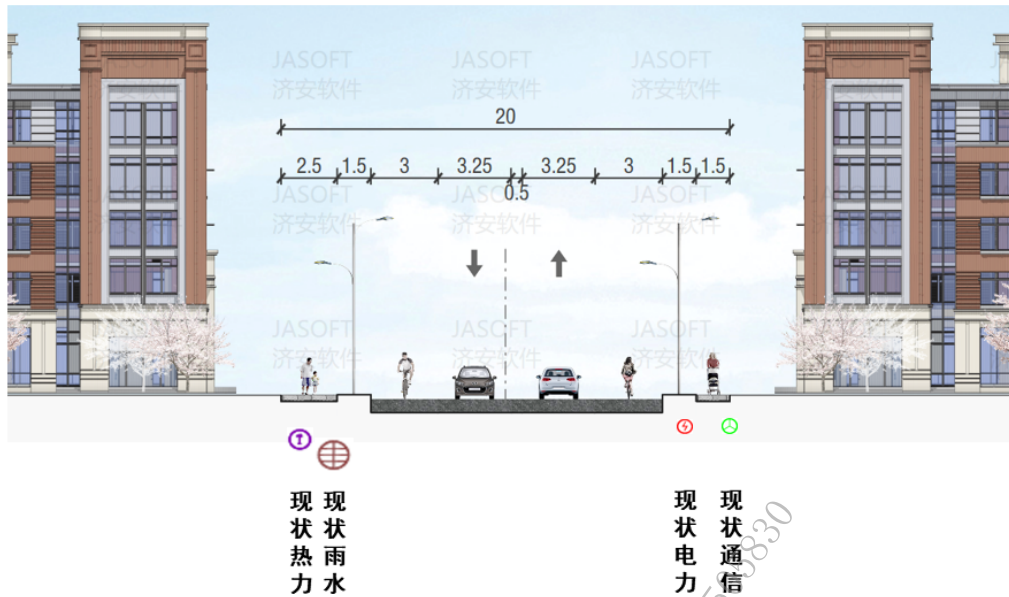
JASOFT
济安软件

JASOFT
济安软件

JASOFT
济安软件

20

2.5 1.5 3 3.25 3.25 3 1.5 1.5
0.5

JASOFT
济安软件

JASOFT
济安软件

JASOFT
济安软件

JASOFT
济安软件

JASOFT
济安软件

现状热力

现状雨水

现状电力

现状通信

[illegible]3830